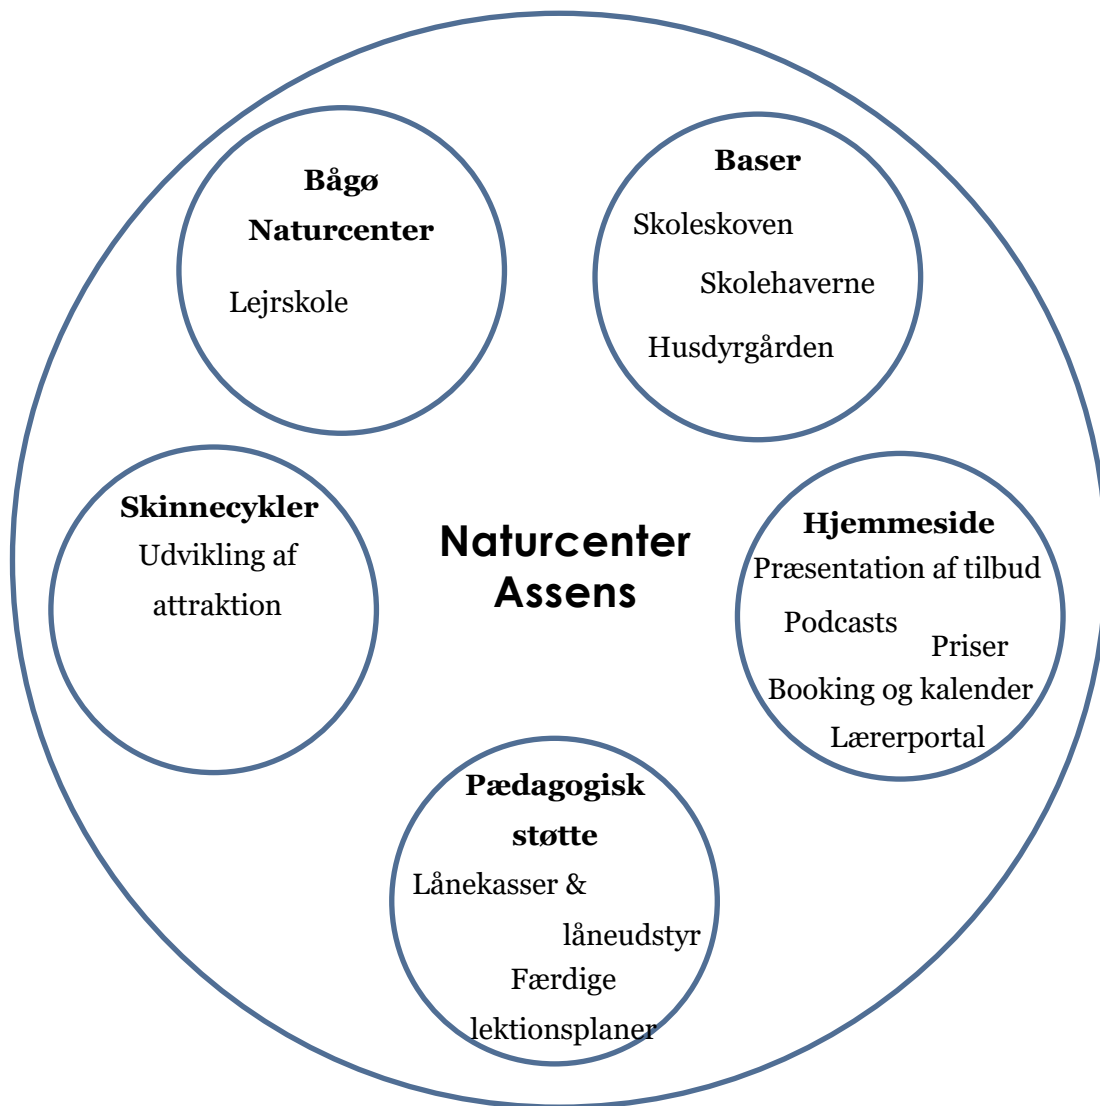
Bågø Naturcenter

Lejrskole

Baser

Skoleskoven

Skolehaverne

Husdyrgården

Skinnecykler

Udvikling af attraktion

Naturcenter Assens

Hjemmeside

Præsentation af tilbud

Podcasts

Priser

Booking og kalender

Lærerportal

Pædagogisk støtte

Lånekasser & låneudstyr

Færdige lektionsplaner